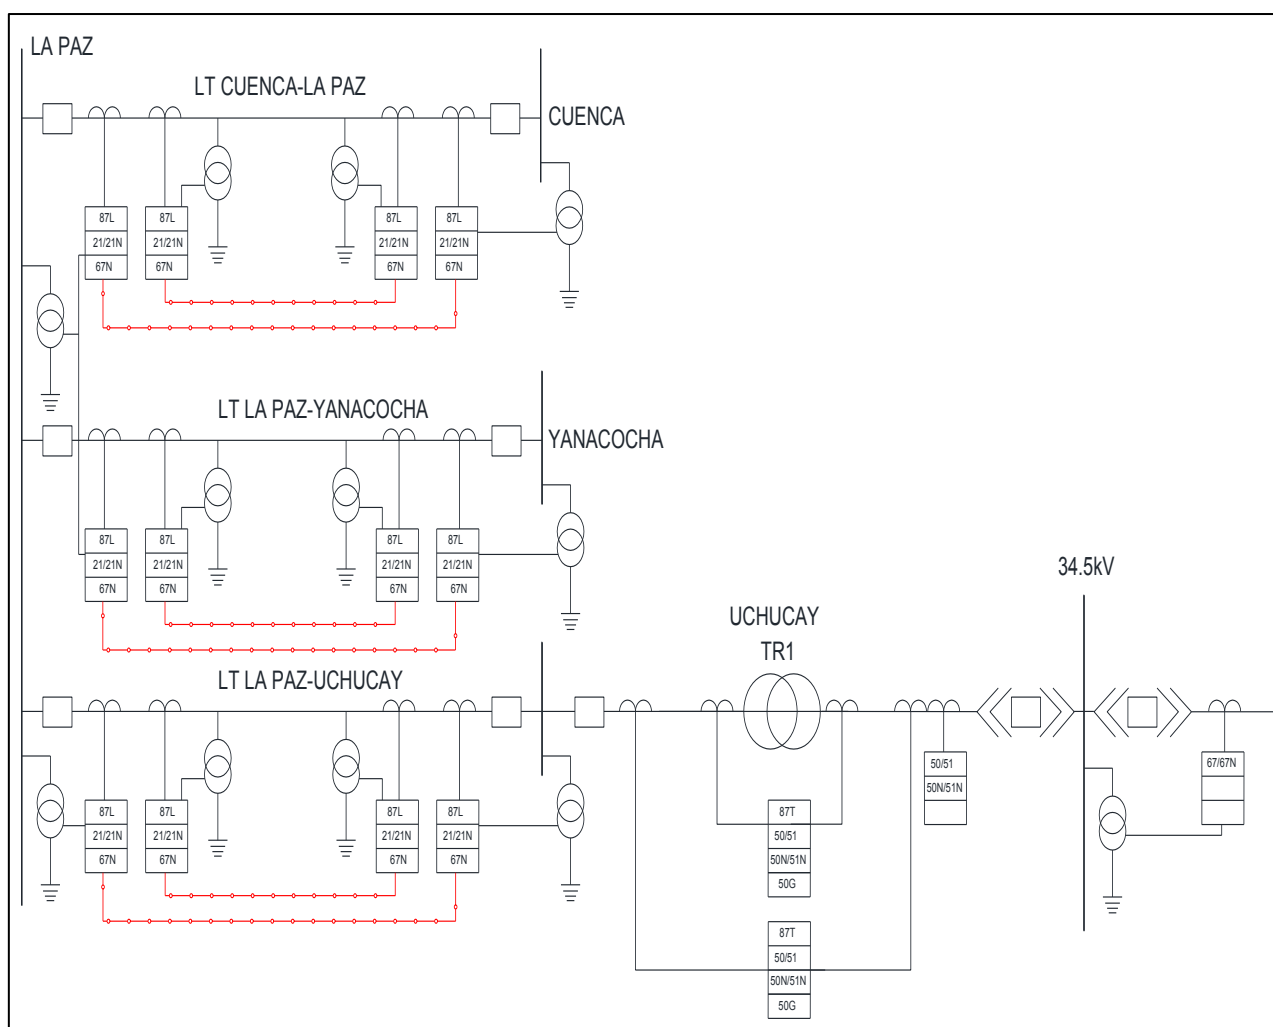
LA PAZ

LT CUENCA-LA PAZ

CUENCA

87L
21/21N
67N

87L
21/21N
67N

87L
21/21N
67N

87L
21/21N
67N

LT LA PAZ-YANACOCHA

YANACOCHA

87L
21/21N
67N

87L
21/21N
67N

87L
21/21N
67N

87L
21/21N
67N

34.5kV

UCHUCAY
TR1

LT LA PAZ-UCHUCAY

87L
21/21N
67N

87L
21/21N
67N

87L
21/21N
67N

87L
21/21N
67N

50/51
50N/51N

67/67N

87T
50/51
50N/51N
50G

87T
50/51
50N/51N
50G